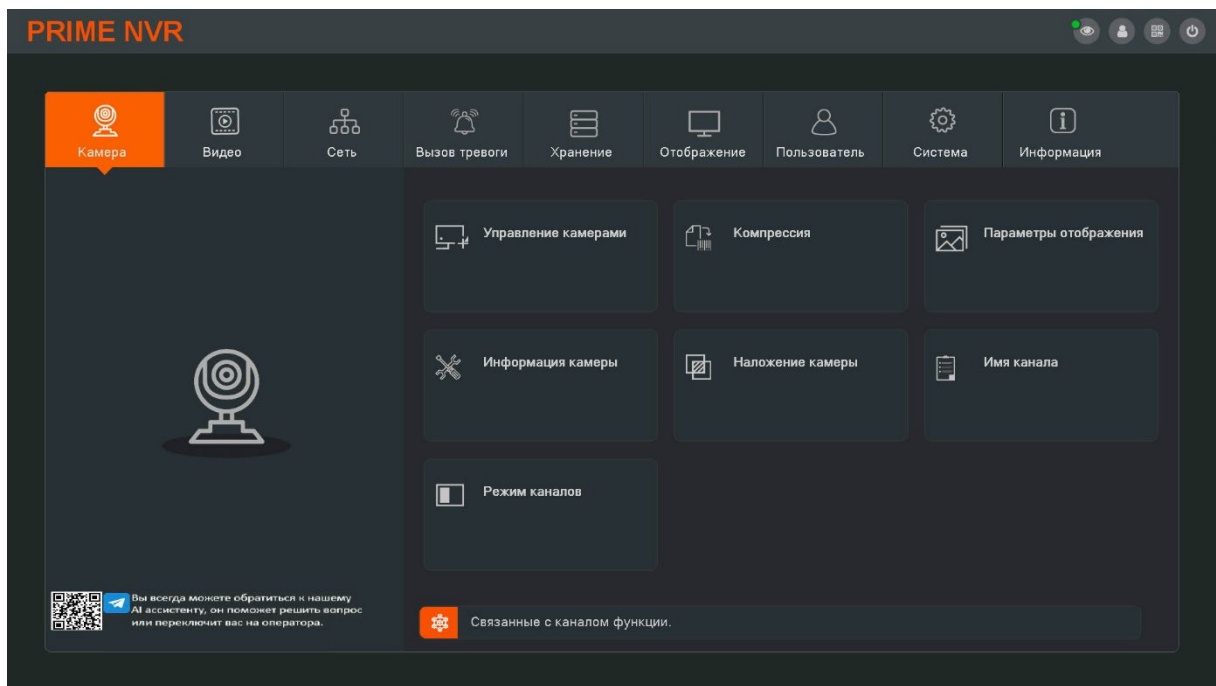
PRIME NVR

Камера
Видео
Сеть
Вызов тревоги
Хранение
Отображение
Пользователь
Система
Информация

Управление камерами
Компрессия
Параметры отображения
Информация камеры
Наложение камеры
Имя канала
Режим каналов

Вы всегда можете обратиться к нашему AI ассистенту, он поможет решить вопрос или переключит вас на оператора.

Связанные с каналом функции.